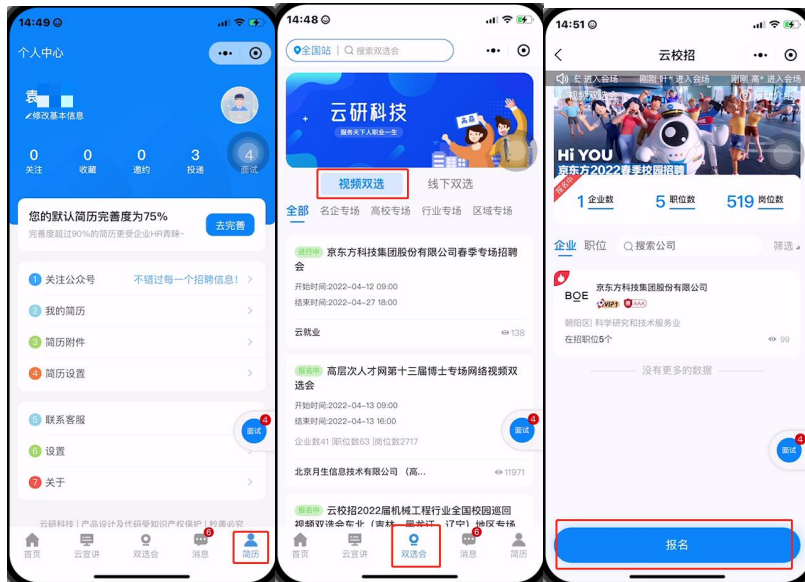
14:49

个人中心

袁

修改基本信息

| 0 | 0 | 0 | 3 | 4 |
|---|---|---|---|---|
| 关注 | 收藏 | 邀约 | 投递 | 面试 |

您的默认简历完善度为75%
完善度超过90%的简历更受企业HR青睐~
去完善

1 关注公众号 不错过每一个招聘信息!
2 我的简历
3 简历附件
4 简历设置

5 联系客服
6 设置
7 关于

云研科技 | 产品设计及代码受知识产权保护 | 抄袭必究

面试 4

首页 云宣讲 双选会 消息 6 简历

14:48

全国站 | 搜索双选会

云研科技
服务天下人职业一生

视频双选 线下双选

全部 名企专场 高校专场 行业专场 区域专场

进行中 京东方科技集团股份有限公司春季专场招聘会
开始时间:2022-04-12 09:00
结束时间:2022-04-27 18:00
云就业 138

报名中 高层次人才网第十三届博士专场网络视频双选会
开始时间:2022-04-13 09:00
结束时间:2022-04-13 16:00
企业数41 |职位数63 |岗位数2717
北京月生信息技术有限公司 (高... 11971

报名中 云校招2022届机械工程行业全国校园巡回视频双选会专业(吉林、黑龙江、辽宁)地区专场

面试 4

首页 云宣讲 双选会 消息 6 简历

14:51

云校招

刚刚 进入会场 刚刚 进入会场 刚刚 高* 进入会场

视频双选

Hi YOU
京东方2022春季校园招聘

1 企业数 5 职位数 519 岗位数

企业 职位 搜索公司 筛选

BOE 京东方科技集团股份有限公司
VIP1 AAA
朝阳区| 科学研究和技术服务业
在招职位5个 99

没有更多的数据

面试 4

报名